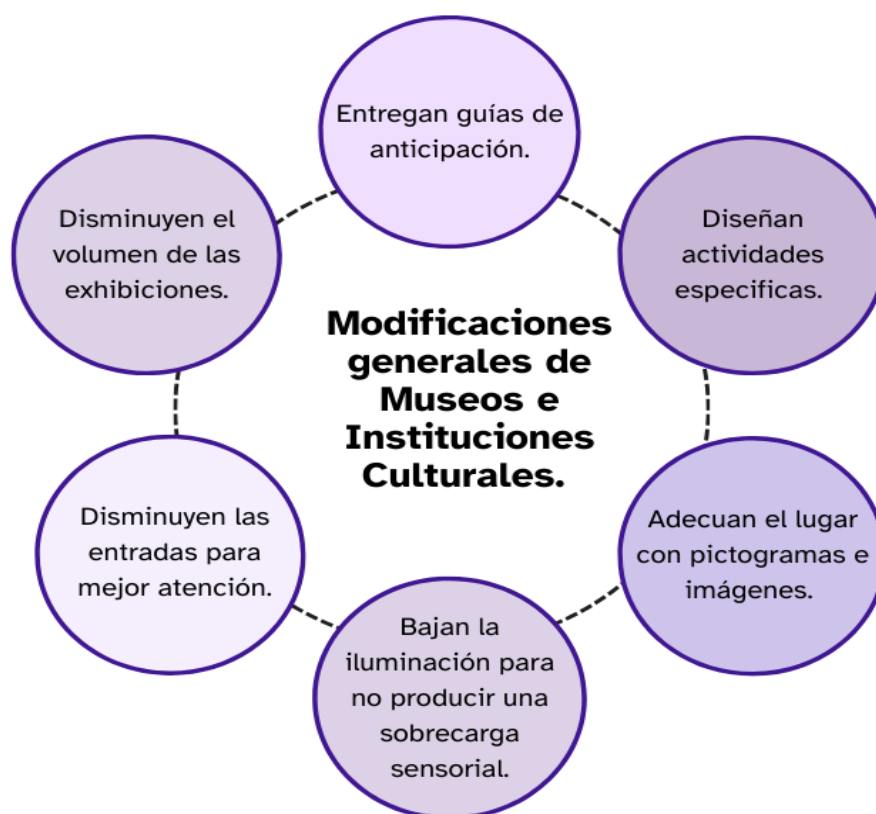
Modificaciones generales de Museos e Instituciones Culturales.

Entregan guías de anticipación.

Diseñan actividades especificas.

Adecuan el lugar con pictogramas e imágenes.

Bajan la iluminación para no producir una sobrecarga sensorial.

Disminuyen las entradas para mejor atención.

Disminuyen el volumen de las exhibiciones.